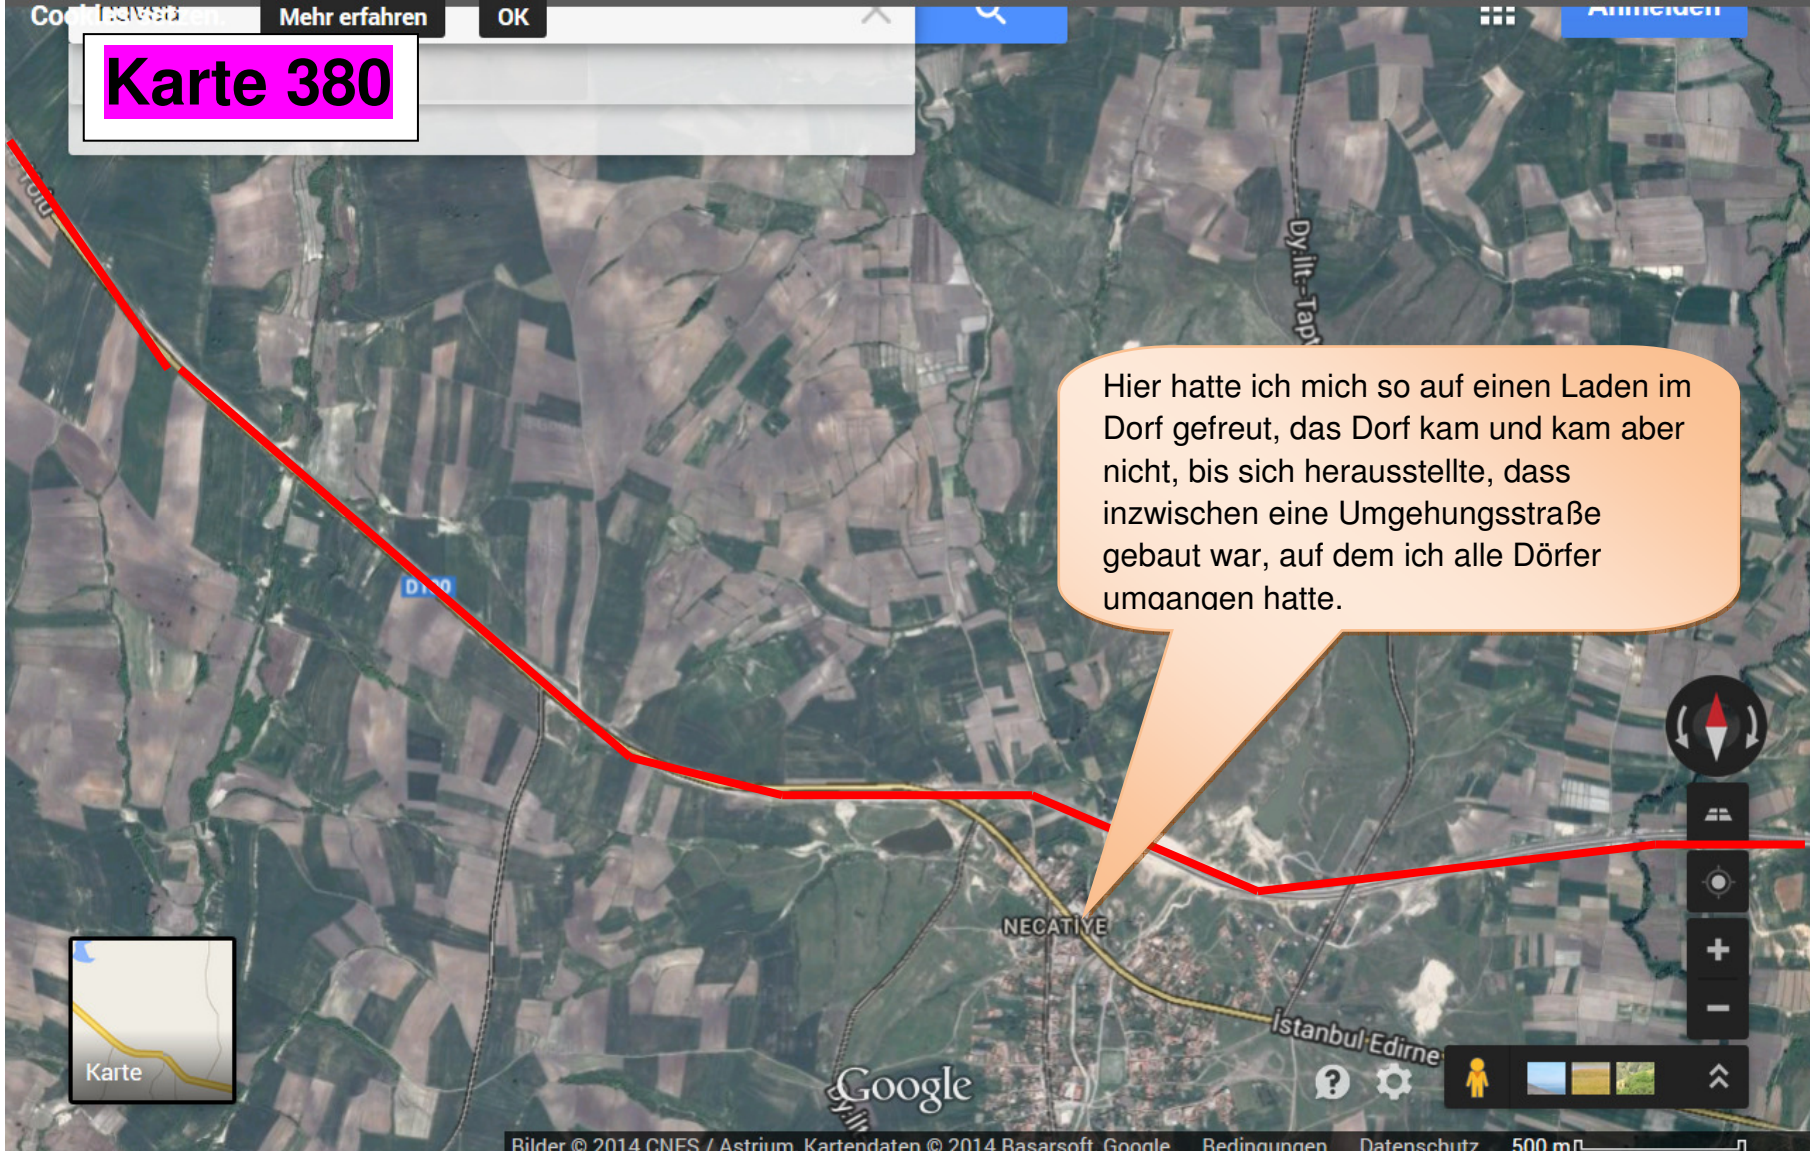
Cookies setzen. Mehr erfahren OK

Anmelden

Karte 380

Dy.İlt-Tap

D110

Hier hatte ich mich so auf einen Laden im Dorf gefreut, das Dorf kam und kam aber nicht, bis sich herausstellte, dass inzwischen eine Umgehungsstraße gebaut war, auf dem ich alle Dörfer umgangen hatte.

NECATİYE

İstanbul-Edirne

Karte

Google

Bilder © 2014 CNES / Astrium, Kartendaten © 2014 Basarsoft, Google Bedingungen Datenschutz 500 m